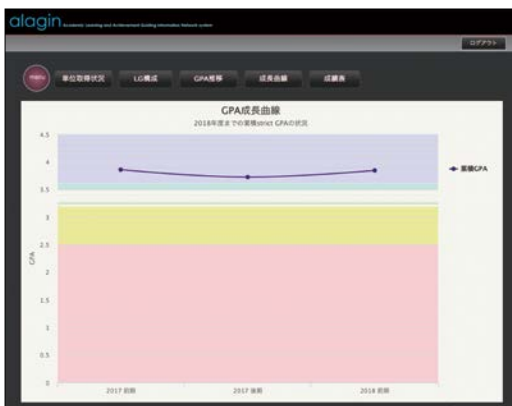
alagin Academic Learning and Achievement Guiding Information Network system

ログアウト

menu
単位取得状況
LG構成
GPA推移
成長曲線
成績表

GPA成長曲線
2018年度までの累積strict GPAの状況

4.5
4
3.5
3
2.5
2
1.5
1
0.5
0

GPA

累積GPA

2017 前期
2017 後期
2018 前期